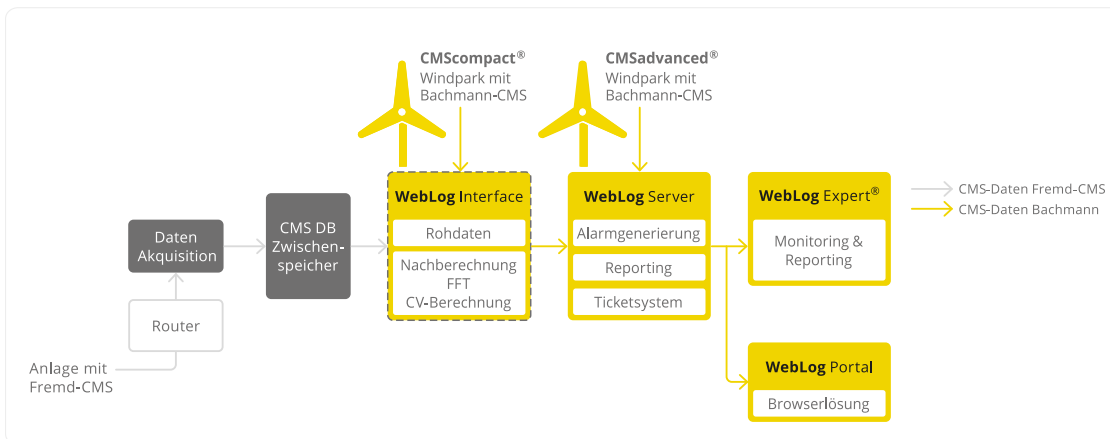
CMScompact®
Windpark mit
Bachmann-CMS

CMSadvanced®
Windpark mit
Bachmann-CMS

CMS-Daten Fremd-CMS
CMS-Daten Bachmann

Daten
Akquisition

CMS DB
Zwischenspeicher

WebLog Interface
Rohdaten
Nachberechnung
FFT
CV-Berechnung

WebLog Server
Alarmgenerierung
Reporting
Ticketsystem

WebLog Expert®
Monitoring &
Reporting

WebLog Portal
Browserlösung

Router

Anlage mit
Fremd-CMS